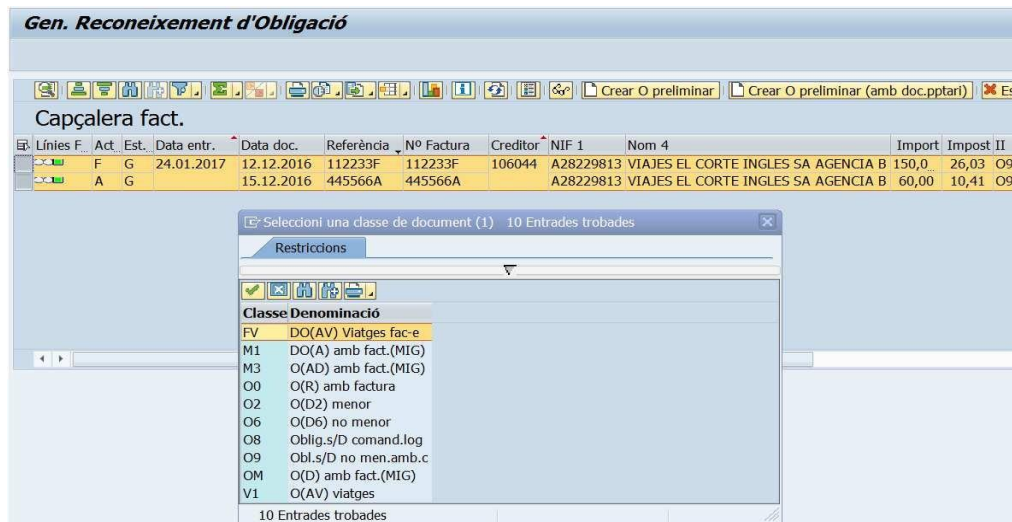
Gen. Reconeixement d'Obligació

Crear O preliminar | Crear O preliminar (amb doc.pptari) | Es

Capçalera fact.

| Línies F. | Act. | Est. | Data entr. | Data doc. | Referència | Nº Factura | Creditor | NIF 1 | Nom 4 | Import | Impost | II |
|---|---|---|---|---|---|---|---|---|---|---|---|---|
| | F | G | 24.01.2017 | 12.12.2016 | 112233F | 112233F | 106044 | A28229813 | VIAJES EL CORTE INGLES SA AGENCIA B | 150,0 | 26,03 | O9 |
| | A | G | | 15.12.2016 | 445566A | 445566A | | A28229813 | VIAJES EL CORTE INGLES SA AGENCIA B | 60,00 | 10,41 | O9 |

Seleccioni una classe de document (1) 10 Entrades trobades

Restriccions

| Classe | Denominació |
|---|---|
| FV | DO(AV) Viatges fac-e |
| M1 | DO(A) amb fact.(MIG) |
| M3 | O(AD) amb fact.(MIG) |
| O0 | O(R) amb factura |
| O2 | O(D2) menor |
| O6 | O(D6) no menor |
| O8 | Oblig.s/D comand.log |
| O9 | Obl.s/D no men.amb.c |
| OM | O(D) amb fact.(MIG) |
| V1 | O(AV) viatges |

10 Entrades trobades